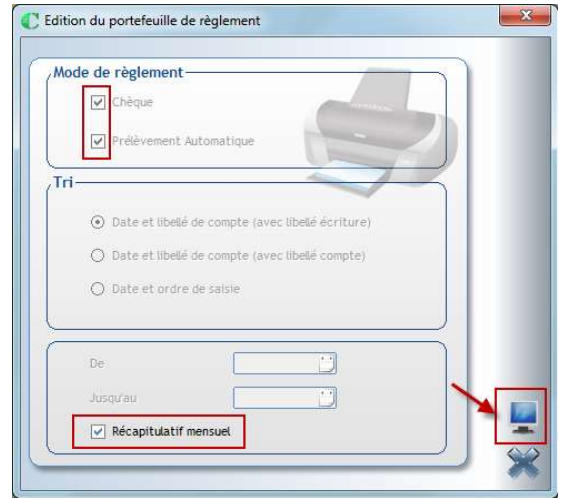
Edition du portefeuille de règlement

Mode de règlement

Chèque

Prélèvement Automatique

Tri

Date et libellé de compte (avec libellé écriture)

Date et libellé de compte (avec libellé compte)

Date et ordre de saisie

De

Jusqu'au

Récapitulatif mensuel